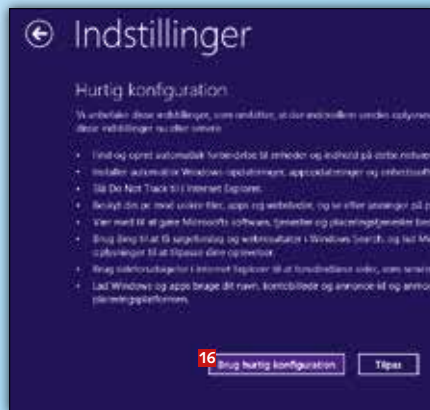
Indstillinger

Hurtig konfiguration

Vi anbefaler disse indstillinger, som omfatter, at der indsendes en række oplysninger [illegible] disse indstillinger nu eller senere.

- Find og opret automatisk forbindelse til enheder og indhold på dette netværk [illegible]
- Installer automatisk Windows-opdateringer, appopdateringer og enhedssoftware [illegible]
- Slå Do Not Track til i Internet Explorer.
- Beskyt din pc mod usikre filer, apps og websteder, og se efter løsninger på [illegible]
- Vær med til at gøre Microsofts software, tjenester og placeringstjenester bedre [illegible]
- Brug Bing til at få søgeforslag og webresultater i Windows Search, og lad Microsoft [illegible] oplysninger til at tilpasse dine oplevelser.
- Brug sideforudsigelse i Internet Explorer til at forudindlæse sider, som sender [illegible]
- Lad Windows og apps bruge dit navn, kontobillede og annonce-id og anmode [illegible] placeringsplatformen.

16 Brug hurtig konfiguration

Tilpas